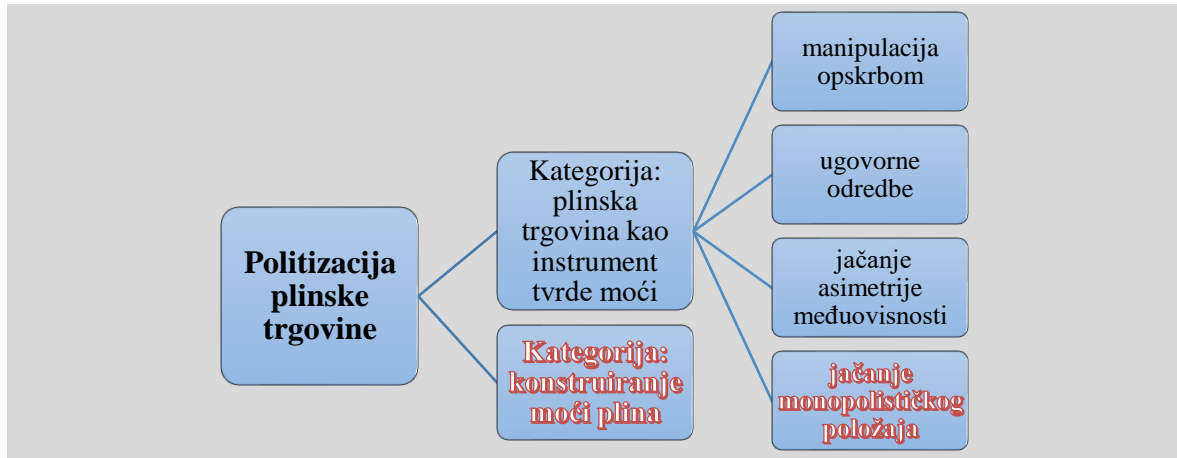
Politizacija plinske trgovine

Kategorija: plinska trgovina kao instrument tvrde moći

Kategorija: konstruiranje moći plina

manipulacija opskrbom

ugovorne odredbe

jačanje asimetrije međuovisnosti

jačanje monopolističkog položaja